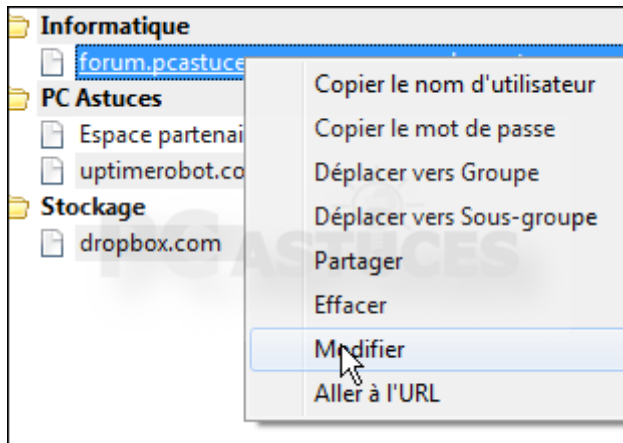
Informatique
forum.pcastuce
PC Astuces
Espace partenai
uptimerobot.co
Stockage
dropbox.com

Copier le nom d'utilisateur
Copier le mot de passe
Déplacer vers Groupe
Déplacer vers Sous-groupe
Partager
Effacer
Modifier
Aller à l'URL

PCASTUCES